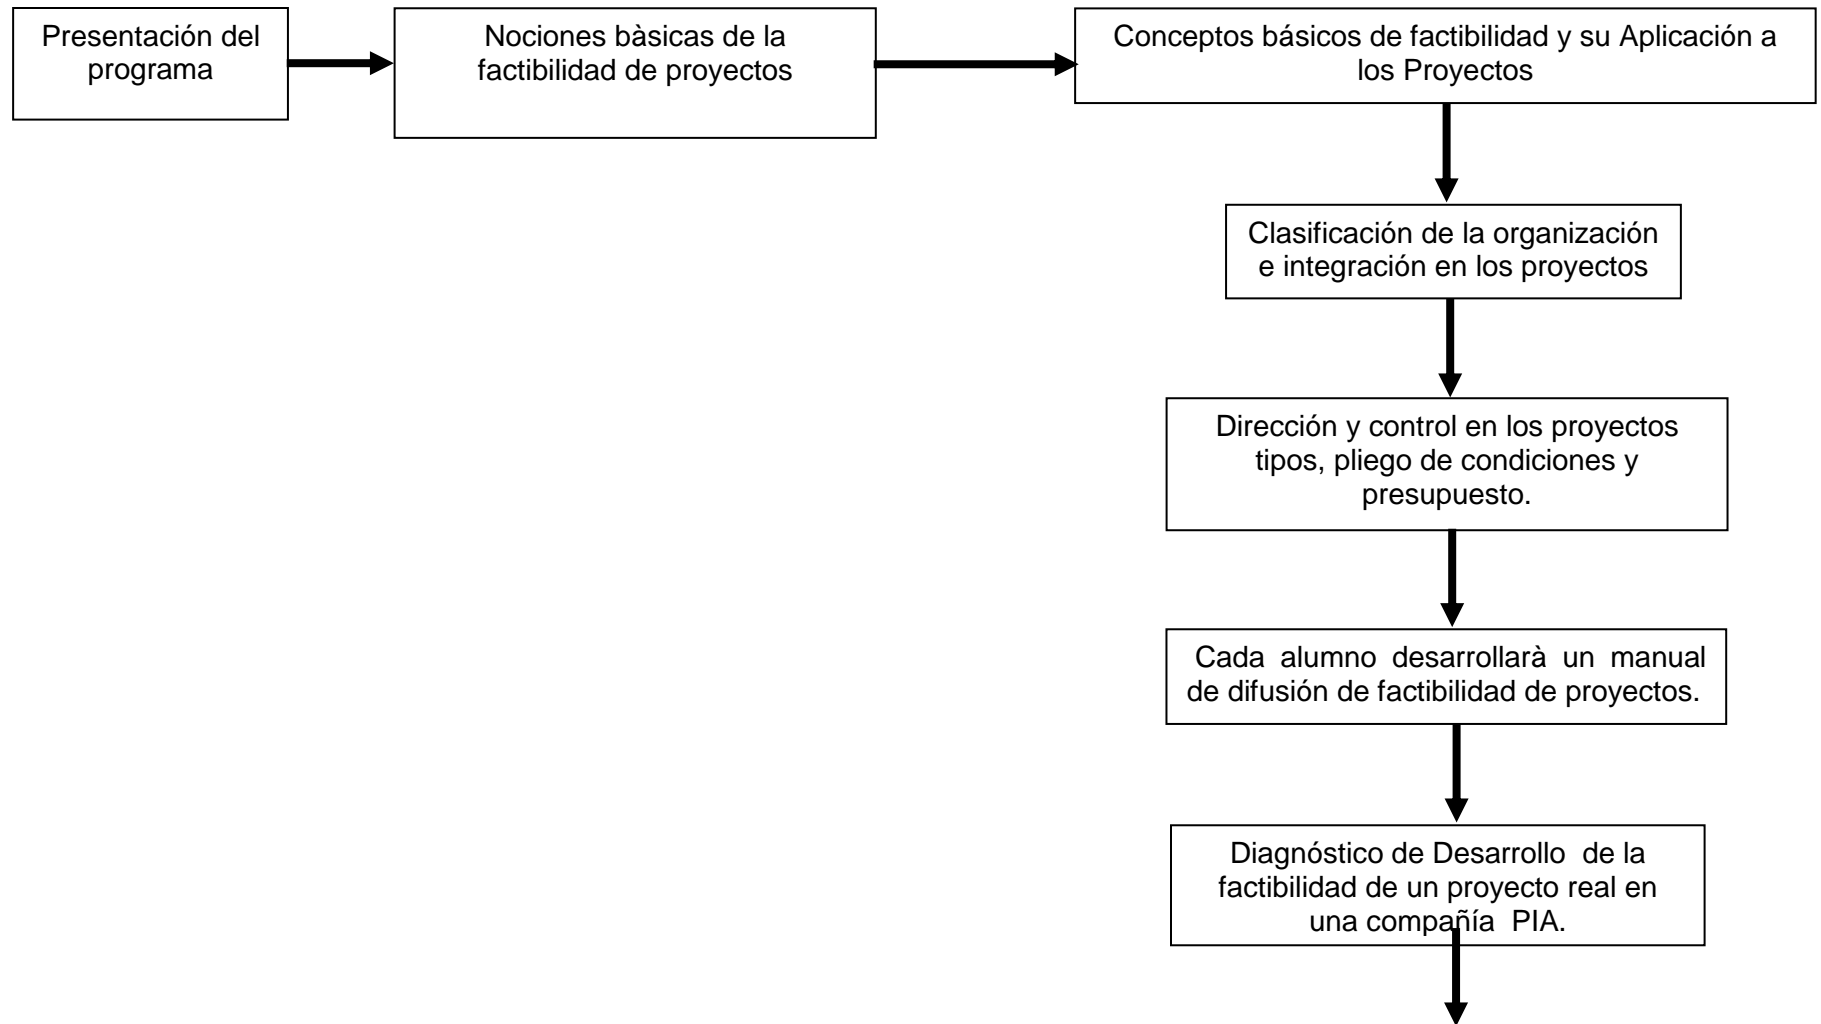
Presentación del programa

Nociones bàsicas de la factibilidad de proyectos

Conceptos básicos de factibilidad y su Aplicación a los Proyectos

Clasificación de la organización e integración en los proyectos

Dirección y control en los proyectos tipos, pliego de condiciones y presupuesto.

Cada alumno desarrollarà un manual de difusión de factibilidad de proyectos.

Diagnóstico de Desarrollo de la factibilidad de un proyecto real en una compañía PIA.